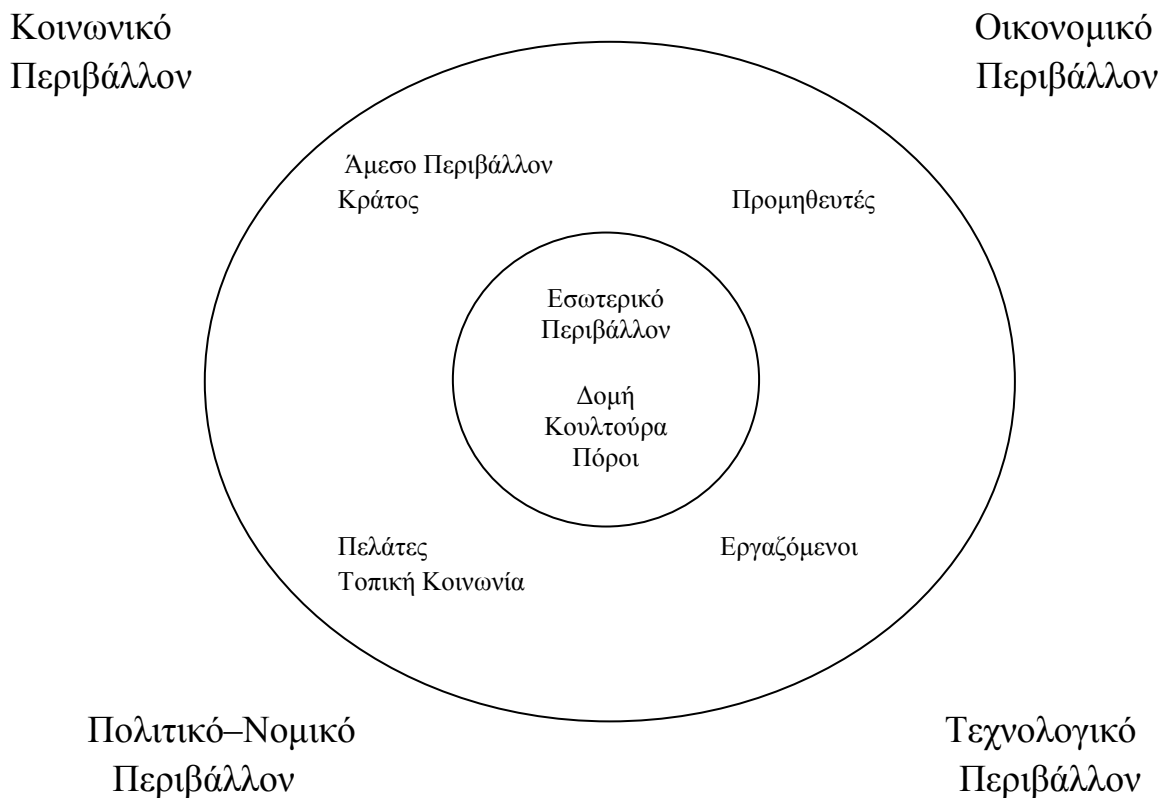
Κοινωνικό Περιβάλλον

Οικονομικό Περιβάλλον

Άμεσο Περιβάλλον
Κράτος

Προμηθευτές

Εσωτερικό Περιβάλλον

Δομή
Κουλτούρα
Πόροι

Πελάτες
Τοπική Κοινωνία

Εργαζόμενοι

Πολιτικό–Νομικό Περιβάλλον

Τεχνολογικό Περιβάλλον